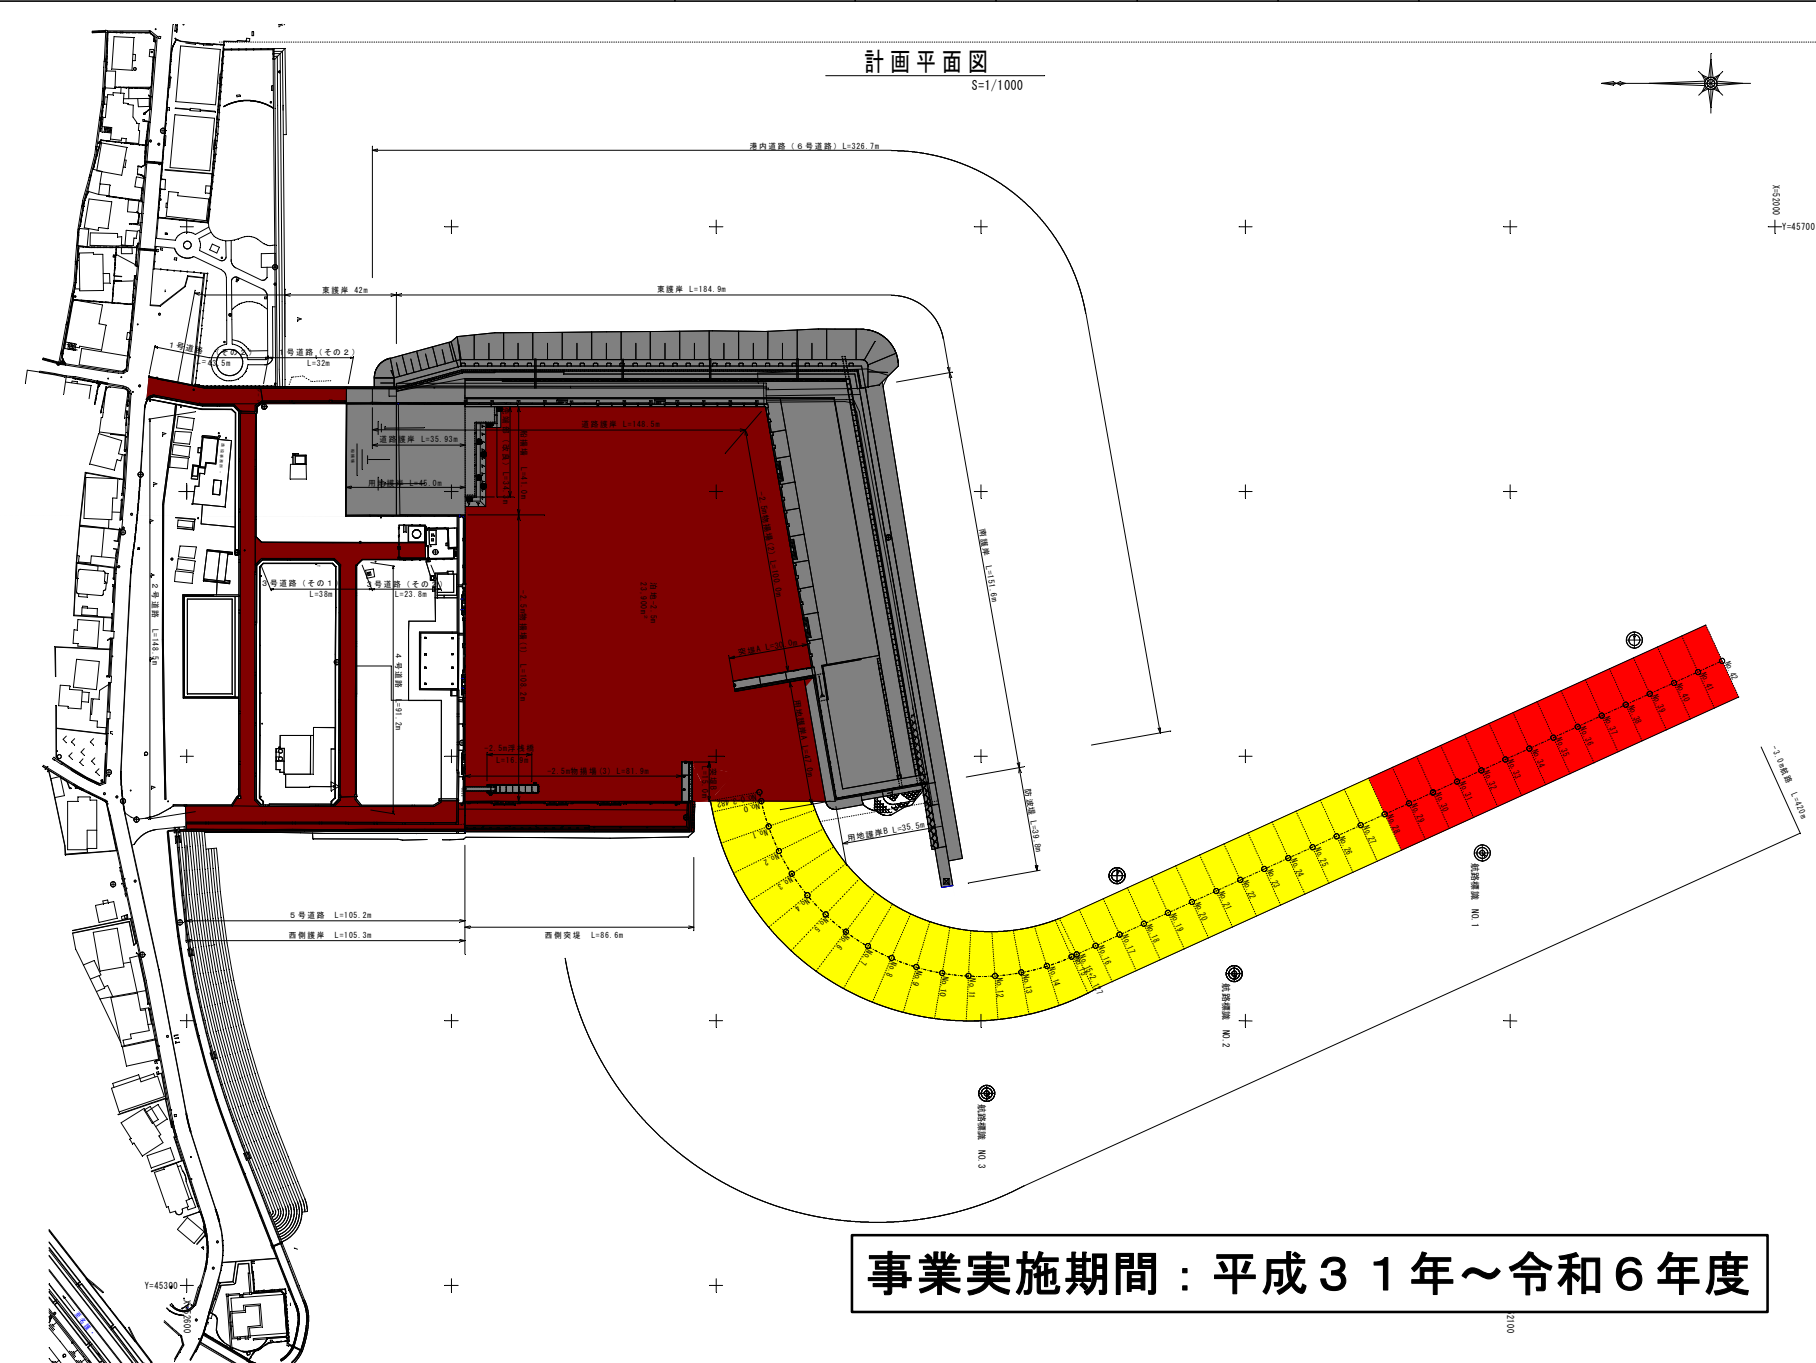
計画平面図
S=1/1000

港内道路（6号道路）L=326.7m

X=52000
Y=45700

東護岸 42m
東護岸 L=184.9m

1号道路
1号道路（その2）
L=32m

道路護岸 L=35.93m
道路護岸 L=148.5m
用地護岸 L=45.0m

3号道路（その1）
L=38m
3号道路（その
L=23.8m

2号道路
L=148.5m

4号道路
L=91.2m

南護岸 L=151.6m

防波堤 L=39.0m

用地護岸B L=35.5m

5号道路 L=105.2m
西側護岸 L=105.3m
西側突堤 L=86.6m

-3.0m航路 L=420m

航路標識 NO.1
航路標識 NO.2
航路標識 NO.3

Y=45300

事業実施期間：平成３１年～令和６年度